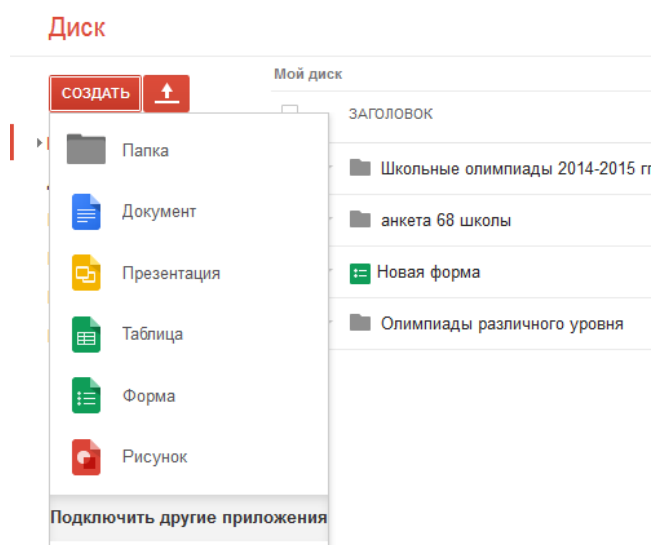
Диск

СОЗДАТЬ

Мой диск

ЗАГОЛОВОК

Папка

Документ

Презентация

Таблица

Форма

Рисунок

Подключить другие приложения

Школьные олимпиады 2014-2015 г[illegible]

анкета 68 школы

Новая форма

Олимпиады различного уровня